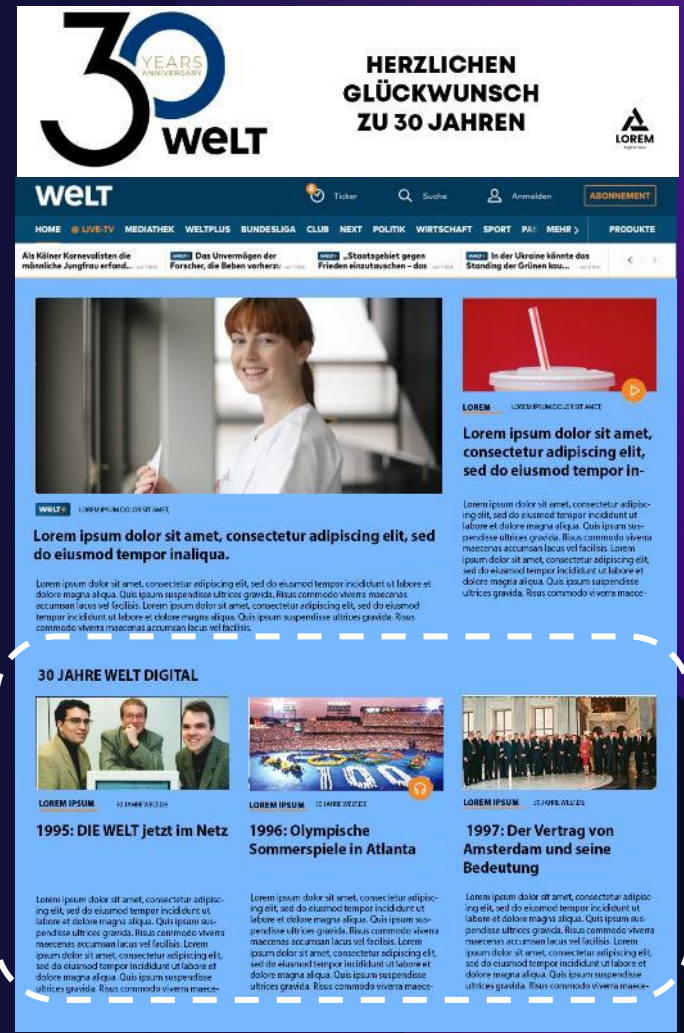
30 YEARS ANNIVERSARY WELT

HERZLICHEN GLÜCKWUNSCH ZU 30 JAHREN

LOREM

WELT

Ticker Suche Anmelden ABONNEMENT

HOME LIVE-TV MEDIATHEK WELTPLUS BUNDESLIGA CLUB NEXT POLITIK WIRTSCHAFT SPORT PA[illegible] MEHR › PRODUKTE

Als Kölner Karnevalisten die männliche Jungfrau erfand...

Das Unvermögen der Forscher, die Beben vorherzu...

„Staatsgebiet gegen Frieden einzutauschen – das...

In der Ukraine könnte das Standing der Grünen kau...

LOREM LOREM IPSUM DOLOR SIT AMET

Lorem ipsum dolor sit amet, consectetur adipiscing elit, sed do eiusmod tempor in-

Lorem ipsum dolor sit amet, consectetur adipiscing elit, sed do eiusmod tempor incididunt ut labore et dolore magna aliqua. Quis ipsum suspendisse ultrices gravida. Risus commodo viverra maecenas accumsan lacus vel facilisis. Lorem ipsum dolor sit amet, consectetur adipiscing elit, sed do eiusmod tempor incididunt ut labore et dolore magna aliqua. Quis ipsum suspendisse ultrices gravida. Risus commodo viverra maece-

WELT LOREM IPSUM DOLOR SIT AMET,

Lorem ipsum dolor sit amet, consectetur adipiscing elit, sed do eiusmod tempor inaliqua.

Lorem ipsum dolor sit amet, consectetur adipiscing elit, sed do eiusmod tempor incididunt ut labore et dolore magna aliqua. Quis ipsum suspendisse ultrices gravida. Risus commodo viverra maecenas accumsan lacus vel facilisis. Lorem ipsum dolor sit amet, consectetur adipiscing elit, sed do eiusmod tempor incididunt ut labore et dolore magna aliqua. Quis ipsum suspendisse ultrices gravida. Risus commodo viverra maecenas accumsan lacus vel facilisis.

30 JAHRE WELT DIGITAL

LOREM IPSUM 30 JAHRE WELT.DE

1995: DIE WELT jetzt im Netz

Lorem ipsum dolor sit amet, consectetur adipiscing elit, sed do eiusmod tempor incididunt ut labore et dolore magna aliqua. Quis ipsum suspendisse ultrices gravida. Risus commodo viverra maecenas accumsan lacus vel facilisis. Lorem ipsum dolor sit amet, consectetur adipiscing elit, sed do eiusmod tempor incididunt ut labore et dolore magna aliqua. Quis ipsum suspendisse ultrices gravida. Risus commodo viverra maece-

LOREM IPSUM 30 JAHRE WELT.DE

1996: Olympische Sommerspiele in Atlanta

Lorem ipsum dolor sit amet, consectetur adipiscing elit, sed do eiusmod tempor incididunt ut labore et dolore magna aliqua. Quis ipsum suspendisse ultrices gravida. Risus commodo viverra maecenas accumsan lacus vel facilisis. Lorem ipsum dolor sit amet, consectetur adipiscing elit, sed do eiusmod tempor incididunt ut labore et dolore magna aliqua. Quis ipsum suspendisse ultrices gravida. Risus commodo viverra maece-

LOREM IPSUM 30 JAHRE WELT.DE

1997: Der Vertrag von Amsterdam und seine Bedeutung

Lorem ipsum dolor sit amet, consectetur adipiscing elit, sed do eiusmod tempor incididunt ut labore et dolore magna aliqua. Quis ipsum suspendisse ultrices gravida. Risus commodo viverra maecenas accumsan lacus vel facilisis. Lorem ipsum dolor sit amet, consectetur adipiscing elit, sed do eiusmod tempor incididunt ut labore et dolore magna aliqua. Quis ipsum suspendisse ultrices gravida. Risus commodo viverra maece-